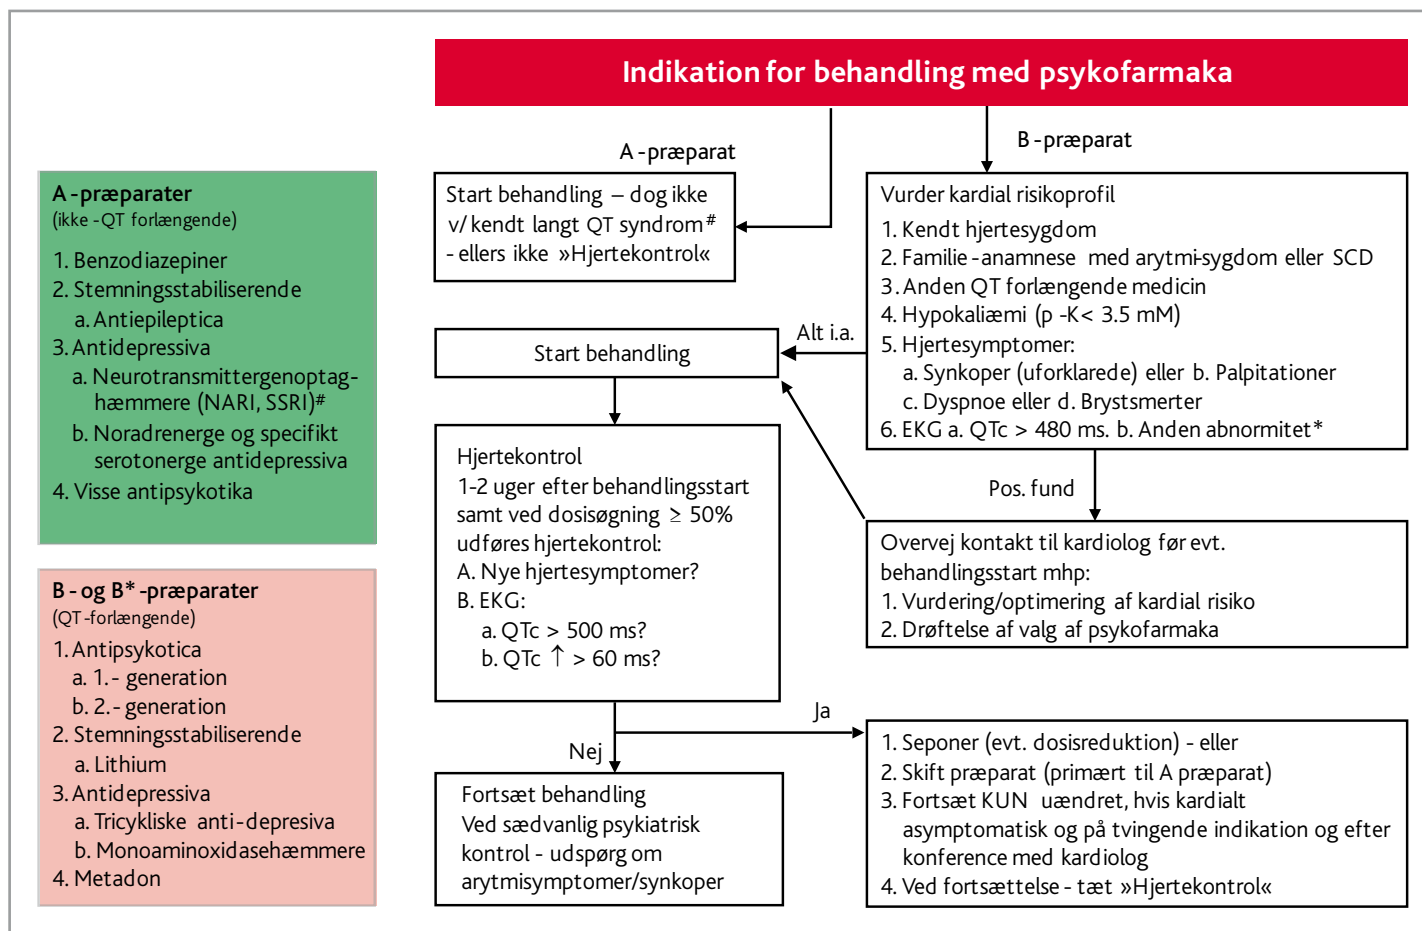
Indikation for behandling med psykofarmaka

A - præparater
(ikke -QT forlængende)
1. Benzodiazepiner
2. Stemningsstabiliserende
a. Antiepileptica
3. Antidepressiva
a. Neurotransmittergenoptaghæmmere (NARI, SSRI)#
b. Noradrenerge og specifikt serotonerge antidepressiva
4. Visse antipsykotika

B - og B* - præparater
(QT -forlængende)
1. Antipsykotica
a. 1.- generation
b. 2.- generation
2. Stemningsstabiliserende
a. Lithium
3. Antidepressiva
a. Tricykliske anti-depresiva
b. Monoaminoxidasehæmmere
4. Metadon

A - præparat

Start behandling – dog ikke v/ kendt langt QT syndrom# - ellers ikke »Hjertekontrol«

B - præparat

Vurder kardial risikoprofil
1. Kendt hjertesygdom
2. Familie - anamnese med arytmi-sygdom eller SCD
3. Anden QT forlængende medicin
4. Hypokaliæmi (p -K< 3.5 mM)
5. Hjertesymptomer:
a. Synkoper (uforklarede) eller b. Palpitationer
c. Dyspnoe eller d. Brystsmerter
6. EKG a. QTc > 480 ms. b. Anden abnormitet*

Alt i.a.

Start behandling

Hjertekontrol
1-2 uger efter behandlingsstart samt ved dosisøgning $\geq$ 50% udføres hjertekontrol:
A. Nye hjertesymptomer?
B. EKG:
a. QTc > 500 ms?
b. QTc $\uparrow$ > 60 ms?

Pos. fund

Overvej kontakt til kardiolog før evt. behandlingsstart mhp:
1. Vurdering/optimering af kardial risiko
2. Drøftelse af valg af psykofarmaka

Ja

Nej

Fortsæt behandling
Ved sædvanlig psykiatrisk kontrol - udspørg om arytmisymptomer/synkoper

1. Seponer (evt. dosisreduktion) - eller
2. Skift præparat (primært til A præparat)
3. Fortsæt KUN uændret, hvis kardialt asymptomatisk og på tvingende indikation og efter konference med kardiolog
4. Ved fortsættelse - tæt »Hjertekontrol«